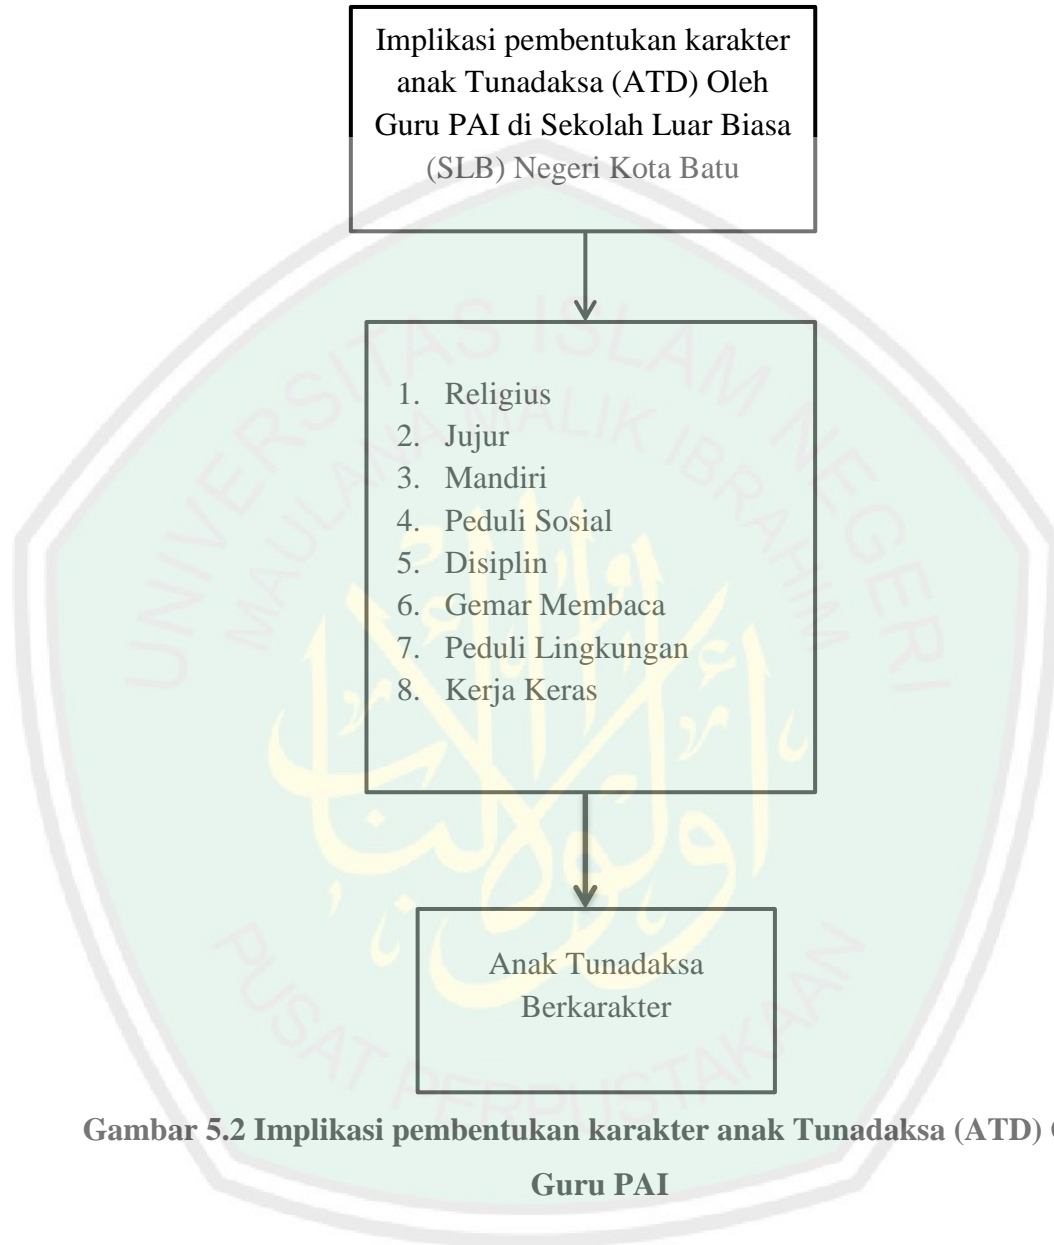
Implikasi pembentukan karakter anak Tunadaksa (ATD) Oleh Guru PAI di Sekolah Luar Biasa (SLB) Negeri Kota Batu

1. Religius
2. Jujur
3. Mandiri
4. Peduli Sosial
5. Disiplin
6. Gemar Membaca
7. Peduli Lingkungan
8. Kerja Keras

Anak Tunadaksa Berkarakter

Gambar 5.2 Implikasi pembentukan karakter anak Tunadaksa (ATD) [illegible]

Guru PAI

UNIVERSITAS ISLAM NEGERI MAULANA MALIK IBRAHIM

PUSAT PERPUSTAKAAN